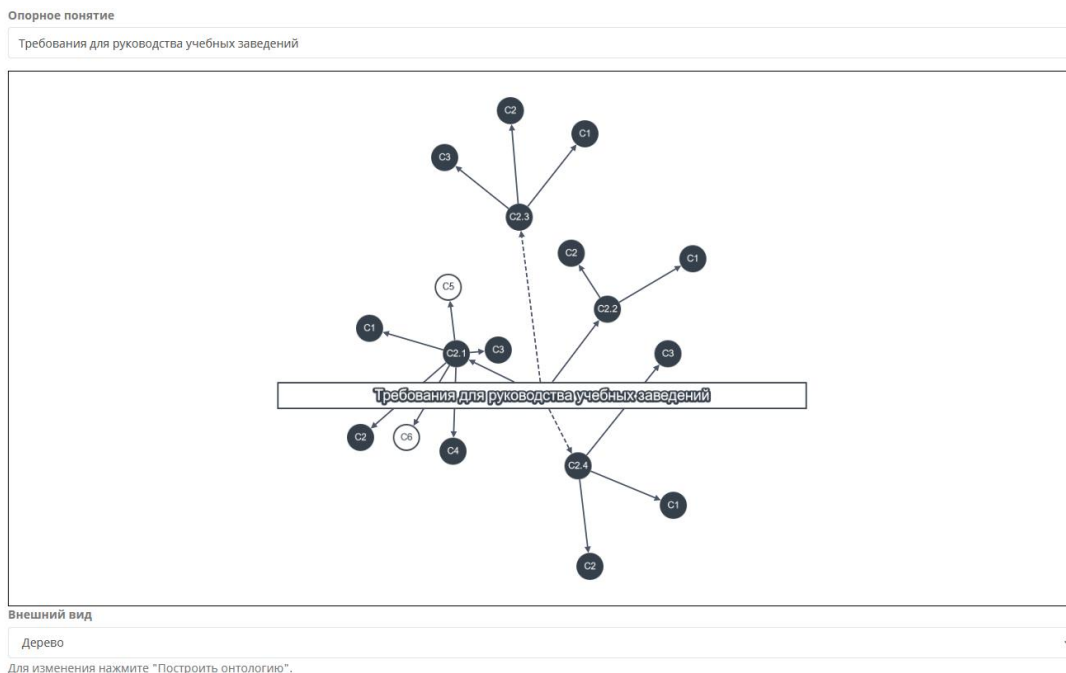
Опорное понятие

Требования для руководства учебных заведений

C2

C1

C3

C2.3

C2

C1

C5

C2.2

C1

C2.1

C3

C3

Требования для руководства учебных заведений

C2

C6

C4

C2.4

C1

C2

Внешний вид

Дерево

Для изменения нажмите "Построить онтологию".